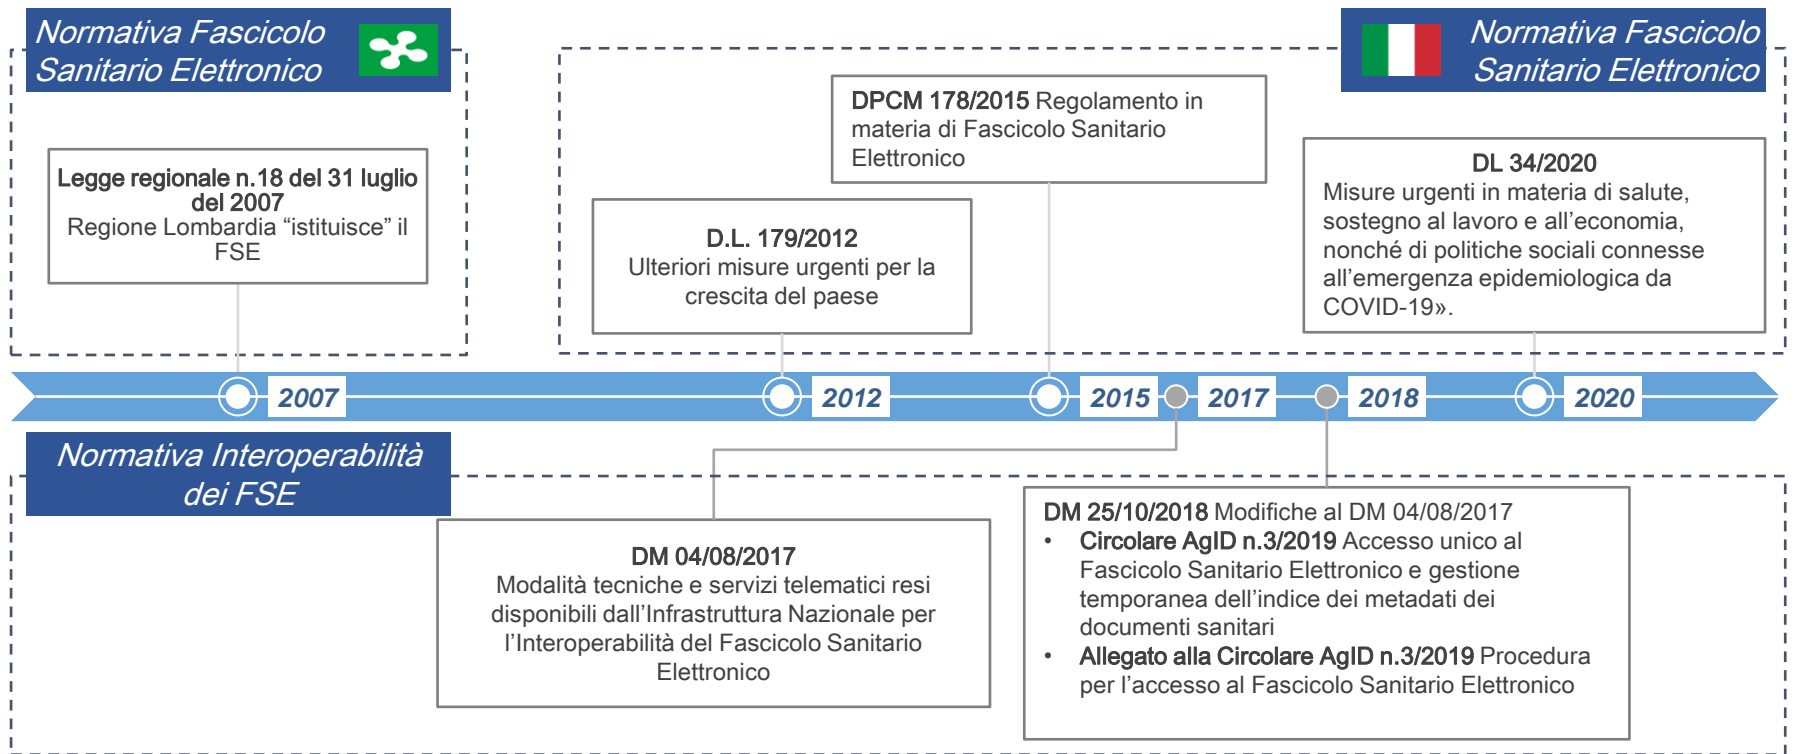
Normativa Fascicolo Sanitario Elettronico

Legge regionale n.18 del 31 luglio del 2007
Regione Lombardia "istituisce" il FSE

Normativa Fascicolo Sanitario Elettronico

DPCM 178/2015 Regolamento in materia di Fascicolo Sanitario Elettronico

D.L. 179/2012
Ulteriori misure urgenti per la crescita del paese

DL 34/2020
Misure urgenti in materia di salute, sostegno al lavoro e all'economia, nonché di politiche sociali connesse all'emergenza epidemiologica da COVID-19».

2007
2012
2015
2017
2018
2020

Normativa Interoperabilità dei FSE

DM 04/08/2017
Modalità tecniche e servizi telematici resi disponibili dall'Infrastruttura Nazionale per l'Interoperabilità del Fascicolo Sanitario Elettronico

DM 25/10/2018 Modifiche al DM 04/08/2017
• Circolare AgID n.3/2019 Accesso unico al Fascicolo Sanitario Elettronico e gestione temporanea dell'indice dei metadati dei documenti sanitari
• Allegato alla Circolare AgID n.3/2019 Procedura per l'accesso al Fascicolo Sanitario Elettronico